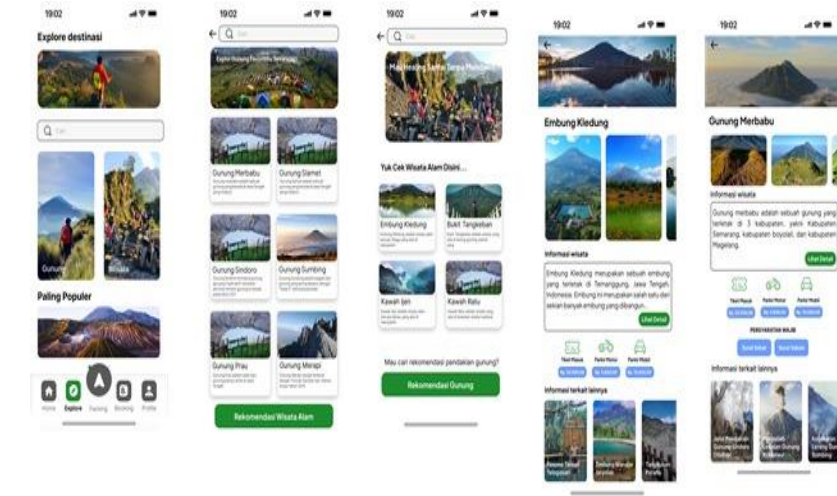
19:02

Explore destinasi

Cari

Gunung

Wisata

Paling Populer

Home Explore Parking Booking Profile

19:02

Cari

Explore Gunung Favoritmu Sekarang!

Gunung Merbabu

Gunung Slamet

Gunung Sindoro

Gunung Sumbing

Gunung Prau

Gunung Merapi

Rekomendasi Wisata Alam

19:02

Cari

Mau Healing Santai Tanpa Mendaki?

Yuk Cek Wisata Alam Disini...

Embung Kledung

Bukit Tangkeban

Kawah Ijen

Kawah Ratu

Mau cari rekomendasi pendakian gunung?

Rekomendasi Gunung

19:02

Embung Kledung

Informasi wisata

Embung Kledung merupakan sebuah embung yang terletak di Temanggung, Jawa Tengah, Indonesia. Embung ini merupakan salah satu dari sekian banyak embung yang dibangun...

Lihat Detail

Tiket Masuk

Parkir Motor

Parkir Mobil

Informasi terkait lainnya

19:02

Gunung Merbabu

Informasi wisata

Gunung merbabu adalah sebuah gunung yang terletak di 3 kabupaten, yakni Kabupaten Semarang, kabupaten boyolali, dan kabupaten Magelang.

Lihat Detail

Tiket Masuk

Parkir Motor

Parkir Mobil

PERSYARATAN WAJIB

Surat Sehat

Surat Izin

Informasi terkait lainnya